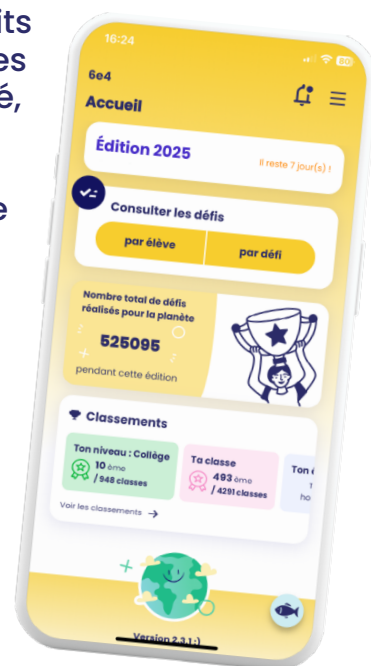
its
es
é,

e

16:24

80

6e4

Accueil

Édition 2025

Il reste 7 jour(s) !

Consulter les défis

par élève

par défi

Nombre total de défis réalisés pour la planète

525095

pendant cette édition

Classements

Ton niveau : Collège

10 ème

/ 948 classes

Ta classe

493 ème

/ 4291 classes

Ton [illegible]

1

ho

Voir les classements →

Version 2.3.1 :)